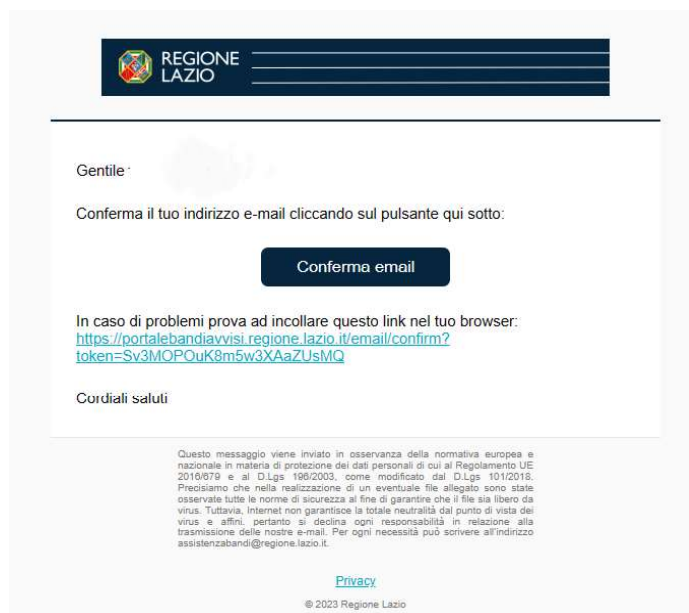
REGIONE LAZIO

Gentile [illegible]

Conferma il tuo indirizzo e-mail cliccando sul pulsante qui sotto:

Conferma email

In caso di problemi prova ad incollare questo link nel tuo browser: https://portalebandiavvisi.regione.lazio.it/email/confirm?token=Sv3MOPOuK8m5w3XAaZUsMQ

Cordiali saluti

Questo messaggio viene inviato in osservanza della normativa europea e nazionale in materia di protezione dei dati personali di cui al Regolamento UE 2016/679 e al D.Lgs 196/2003, come modificato dal D.Lgs 101/2018. Precisiamo che nella realizzazione di un eventuale file allegato sono state osservate tutte le norme di sicurezza al fine di garantire che il file sia libero da virus. Tuttavia, Internet non garantisce la totale neutralità dal punto di vista dei virus e affini, pertanto si declina ogni responsabilità in relazione alla trasmissione delle nostre e-mail. Per ogni necessità può scrivere all'indirizzo assistenzabandi@regione.lazio.it.

Privacy

© 2023 Regione Lazio